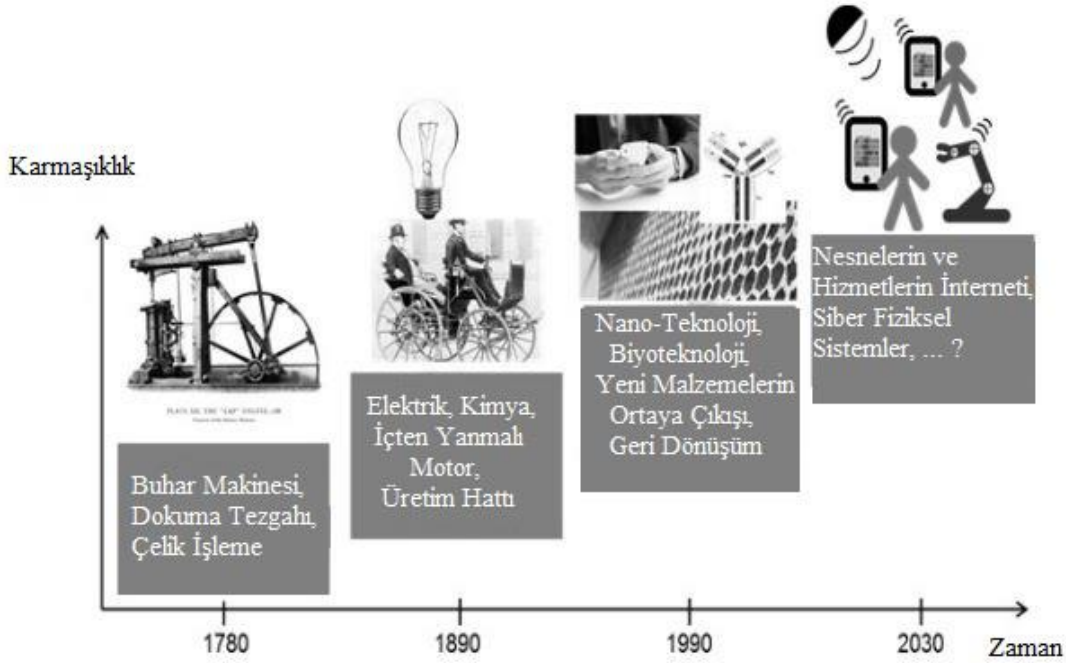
Karmaşıklık

Buhar Makinesi, Dokuma Tezgahı, Çelik İşleme

Elektrik, Kimya, İçten Yanmalı Motor, Üretim Hattı

Nano-Teknoloji, Biyoteknoloji, Yeni Malzemelerin Ortaya Çıkışı, Geri Dönüşüm

Nesnelerin ve Hizmetlerin İnterneti, Siber Fiziksel Sistemler, ... ?

1780

1890

1990

2030

Zaman